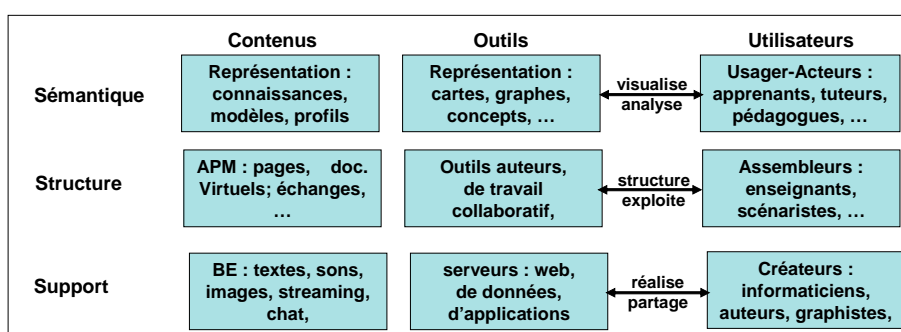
Contenus

Outils

Utilisateurs

Sémantique

Représentation : connaissances, modèles, profils

Représentation : cartes, graphes, concepts, …

visualise
analyse

Usager-Acteurs : apprenants, tuteurs, pédagogues, …

Structure

APM : pages, doc. Virtuels; échanges, …

Outils auteurs, de travail collaboratif,

structure
exploite

Assembleurs : enseignants, scénaristes, …

Support

BE : textes, sons, images, streaming, chat,

serveurs : web, de données, d'applications

réalise
partage

Créateurs : informaticiens, auteurs, graphistes,